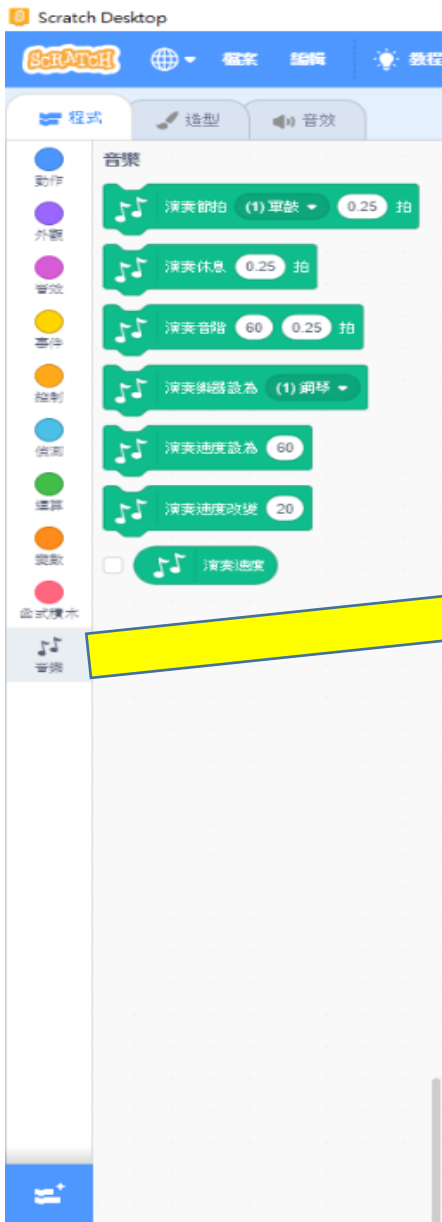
Scratch Desktop

SCRATCH 檔案 編輯 教程

程式 造型 音效

動作
外觀
音效
事件
控制
偵測
運算
變數
函式積木
音樂

音樂

演奏節拍 (1) 軍鼓 0.25 拍

演奏休息 0.25 拍

演奏音階 60 0.25 拍

演奏樂器設為 (1) 鋼琴

演奏速度設為 60

演奏速度改變 20

演奏速度